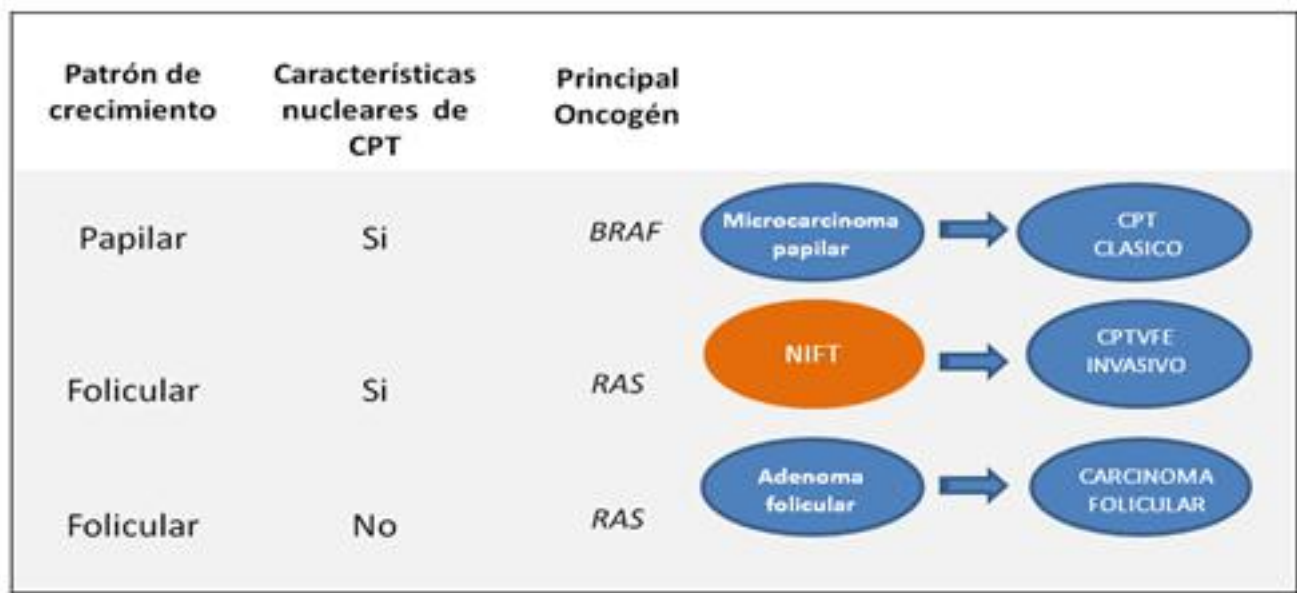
| Patrón de crecimiento | Características nucleares de CPT | Principal Oncogén | | | |
|---|---|---|---|---|---|
| Papilar | Si | *BRAF* | Microcarcinoma papilar | → | CPT CLASICO |
| Folicular | Si | *RAS* | NIFT | → | CPTVFE INVASIVO |
| Folicular | No | *RAS* | Adenoma folicular | → | CARCINOMA FOLICULAR |